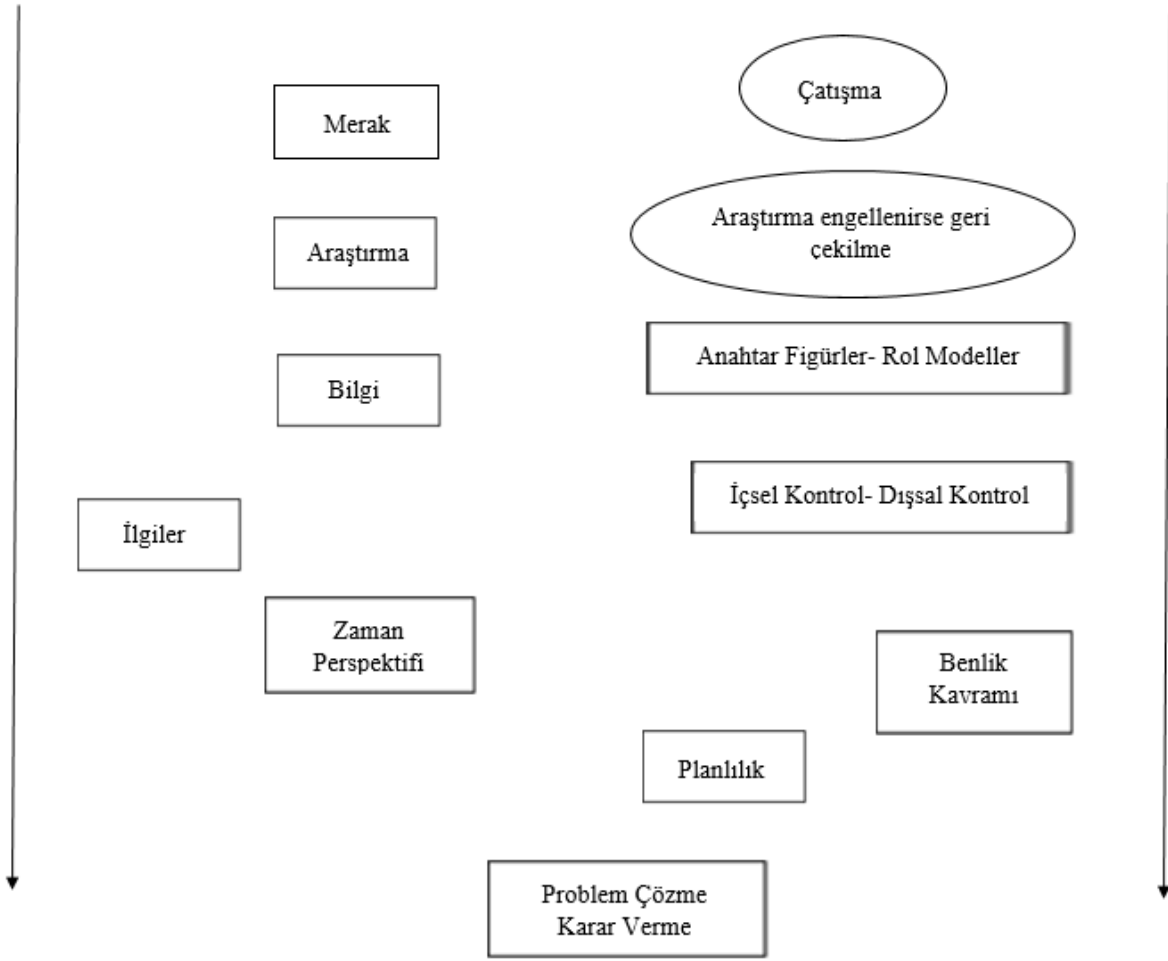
Merak

Çatışma

Araştırma

Araştırma engellenirse geri çekilme

Anahtar Figürler- Rol Modeller

Bilgi

İçsel Kontrol- Dışsal Kontrol

İlgiler

Zaman Perspektifi

Benlik Kavramı

Planlılık

Problem Çözme Karar Verme